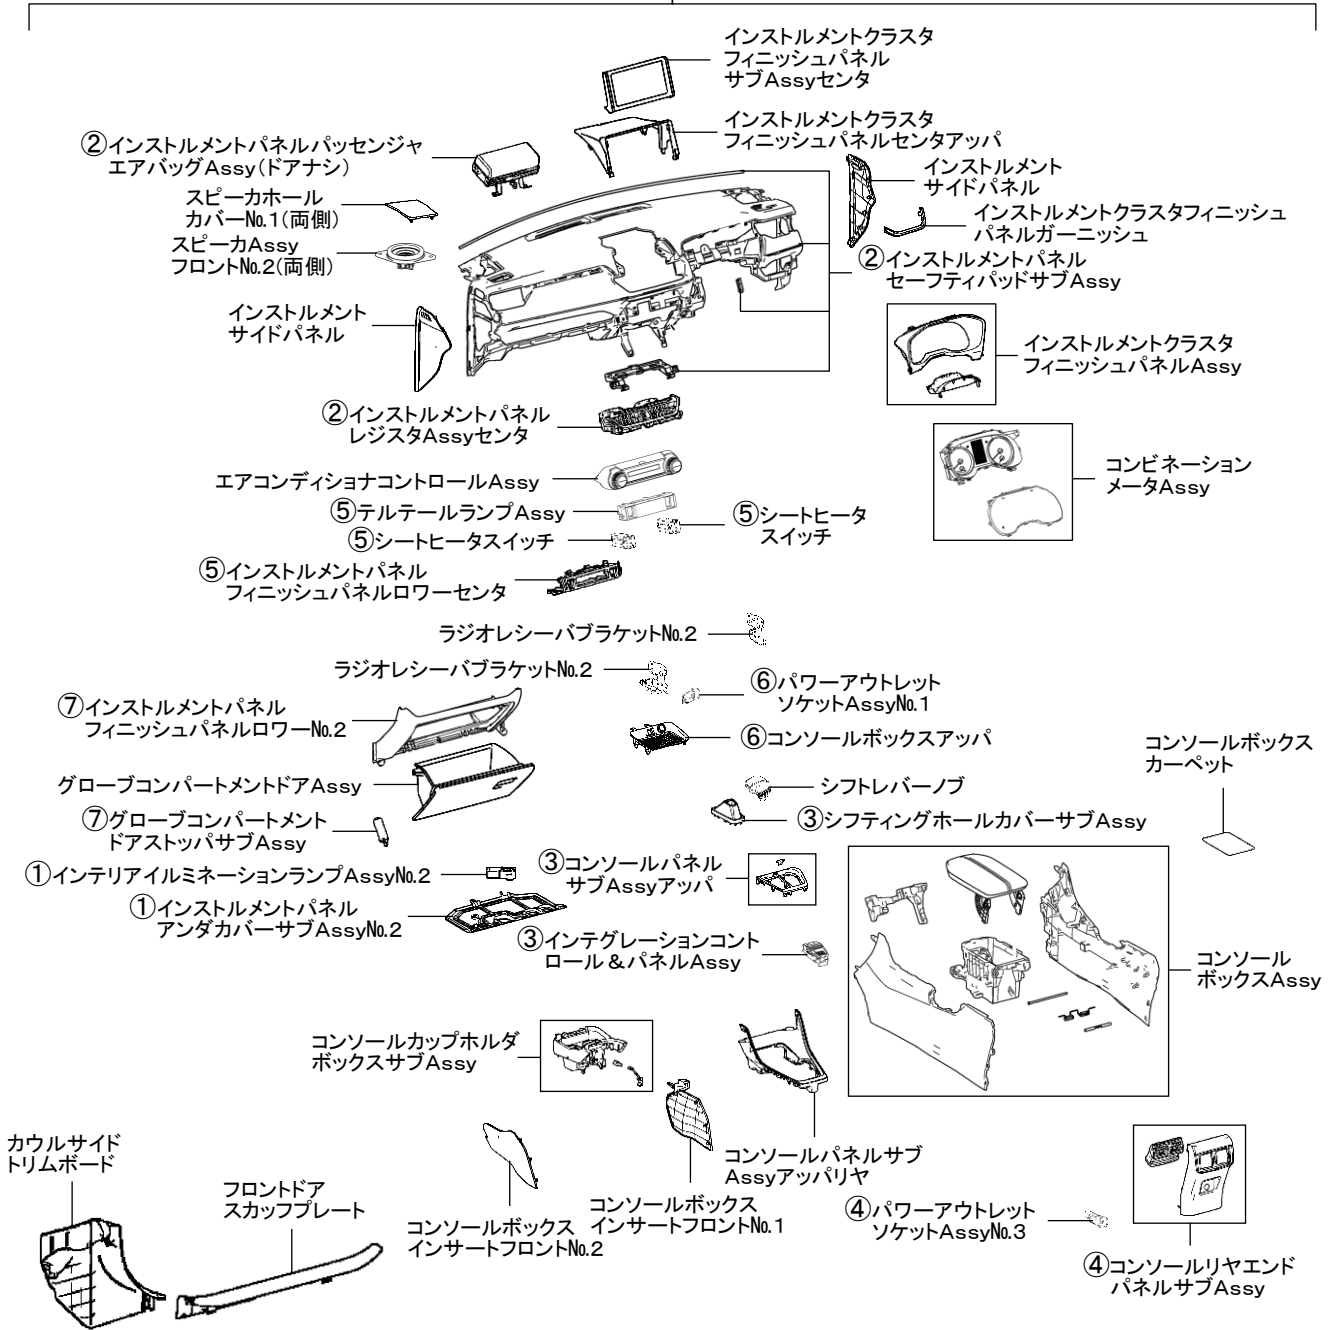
インストルメントクラスタ フィニッシュパネル サブAssyセンタ

インストルメントクラスタ フィニッシュパネルセンタアッパ

②インストルメントパネルパッセンジャ エアバッグAssy(ドアナシ)

インストルメント サイドパネル

スピーカホール カバーNo.1(両側)

インストルメントクラスタフィニッシュ パネルガーニッシュ

スピーカAssy フロントNo.2(両側)

②インストルメントパネル セーフティパッドサブAssy

インストルメント サイドパネル

インストルメントクラスタ フィニッシュパネルAssy

②インストルメントパネル レジスタAssyセンタ

コンビネーション メータAssy

エアコンディショナコントロールAssy

⑤テルテールランプAssy

⑤シートヒータ スイッチ

⑤シートヒータスイッチ

⑤インストルメントパネル フィニッシュパネルロワーセンタ

ラジオレシーバブラケットNo.2

ラジオレシーバブラケットNo.2

⑥パワーアウトレット ソケットAssyNo.1

⑦インストルメントパネル フィニッシュパネルロワーNo.2

⑥コンソールボックスアッパ

コンソールボックス カーペット

グローブコンパートメントドアAssy

シフトレバーノブ

⑦グローブコンパートメント ドアストッパサブAssy

③シフティングホールカバーサブAssy

③コンソールパネル サブAssyアッパ

①インテリアイルミネーションランプAssyNo.2

①インストルメントパネル アンダカバーサブAssyNo.2

③インテグレーションコントロール＆パネルAssy

コンソール ボックスAssy

コンソールカップホルダ ボックスサブAssy

カウルサイド トリムボード

コンソールパネルサブ Assyアッパリヤ

フロントドア スカッフプレート

コンソールボックス インサートフロントNo.1

④パワーアウトレット ソケットAssyNo.3

コンソールボックス インサートフロントNo.2

④コンソールリヤエンド パネルサブAssy